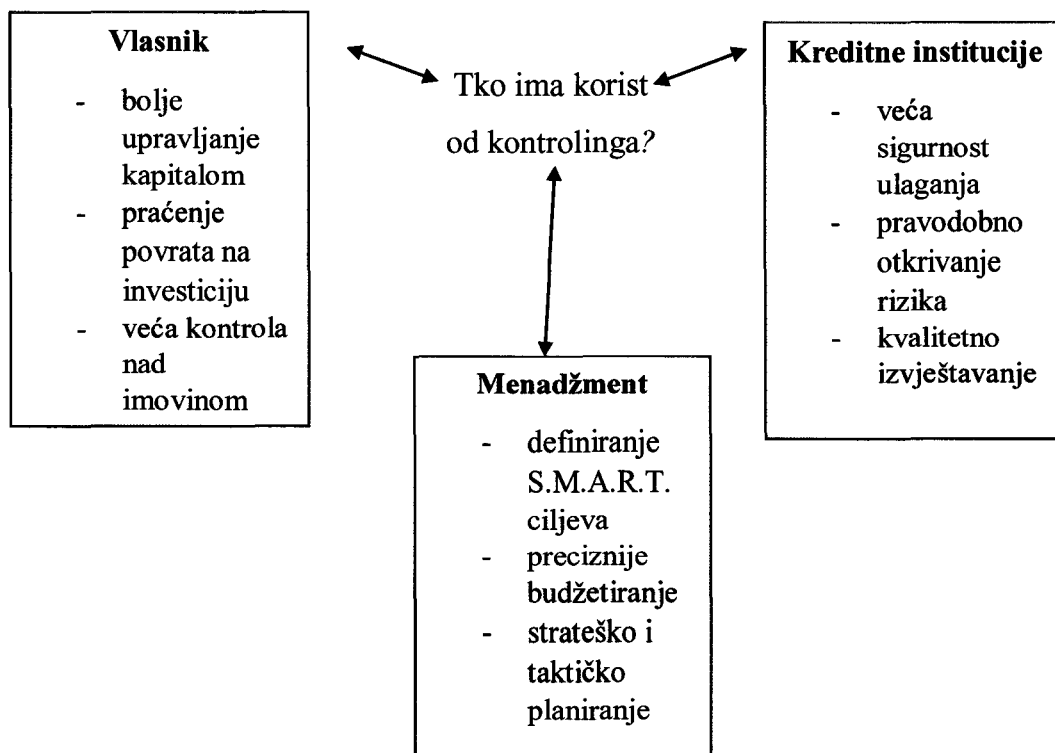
**Vlasnik**

- bolje upravljanje kapitalom
- praćenje povrata na investiciju
- veća kontrola nad imovinom

Tko ima korist od kontrolinga?

**Kreditne institucije**

- veća sigurnost ulaganja
- pravodobno otkrivanje rizika
- kvalitetno izvještavanje

**Menadžment**

- definiranje S.M.A.R.T. ciljeva
- preciznije budžetiranje
- strateško i taktičko planiranje